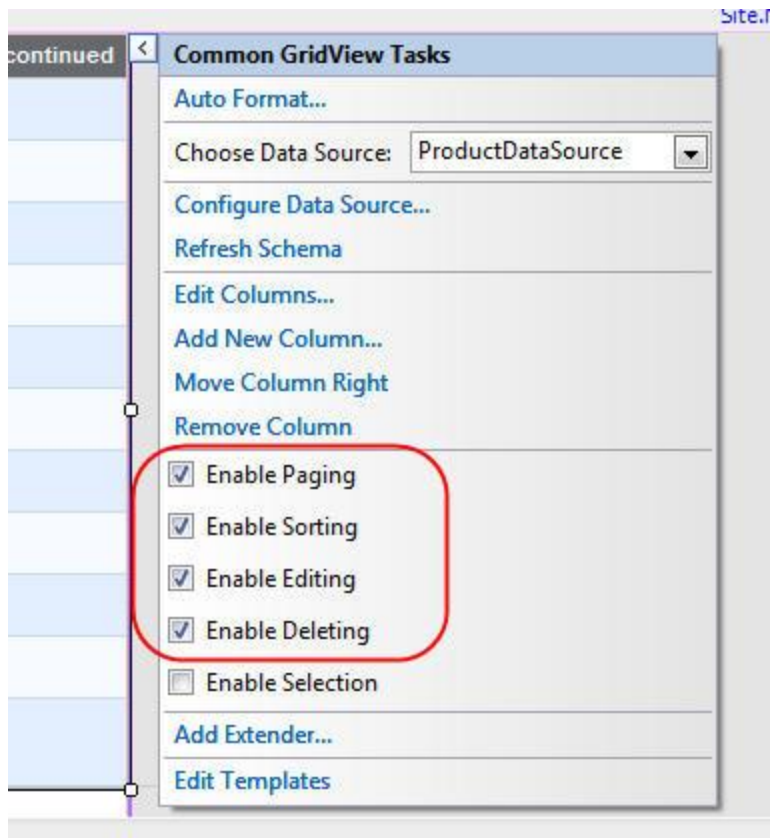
Site.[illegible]

continued

Common GridView Tasks

Auto Format...

Choose Data Source: ProductDataSource

Configure Data Source...

Refresh Schema

Edit Columns...

Add New Column...

Move Column Right

Remove Column

Enable Paging

Enable Sorting

Enable Editing

Enable Deleting

Enable Selection

Add Extender...

Edit Templates